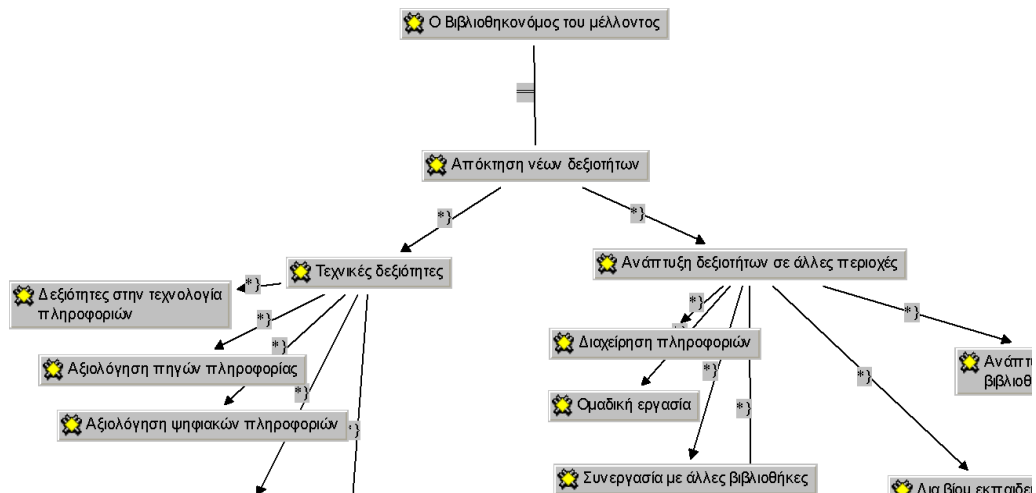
Ο Βιβλιοθηκονόμος του μέλλοντος

=

Απόκτηση νέων δεξιοτήτων

*}

*}

Τεχνικές δεξιότητες

Ανάπτυξη δεξιοτήτων σε άλλες περιοχές

*}

Δεξιότητες στην τεχνολογία πληροφοριών

*}

*}

Αξιολόγηση πηγών πληροφορίας

*}

Αξιολόγηση ψηφιακών πληροφοριών

}

*}

Διαχείρηση πληροφοριών

*}

Ομαδική εργασία

*}

Συνεργασία με άλλες βιβλιοθήκες

*}

*}

Ανάπτ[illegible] βιβλιοθ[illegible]

Δια βίου εκπαιδε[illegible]